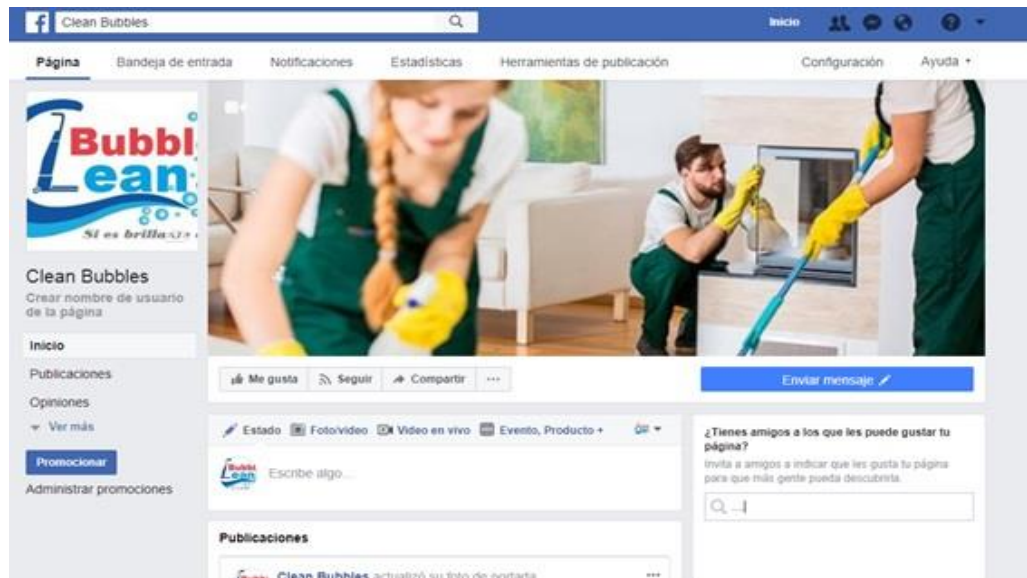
f Clean Bubbles

Inicio

Página Bandeja de entrada Notificaciones Estadísticas Herramientas de publicación Configuración Ayuda

Bubbl
Clean
Si es brilla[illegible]

Clean Bubbles
Crear nombre de usuario de la página

Inicio
Publicaciones
Opiniones
Ver más

Promocionar
Administrar promociones

Me gusta Seguir Compartir ···

Enviar mensaje

Estado Foto/video Video en vivo Evento, Producto +

Bubbl Clean
Escribe algo...

Publicaciones

Clean Bubbles actualizó su foto de portada. ···

¿Tienes amigos a los que les puede gustar tu página?
Invita a amigos a indicar que les gusta tu página para que más gente pueda descubrirla.